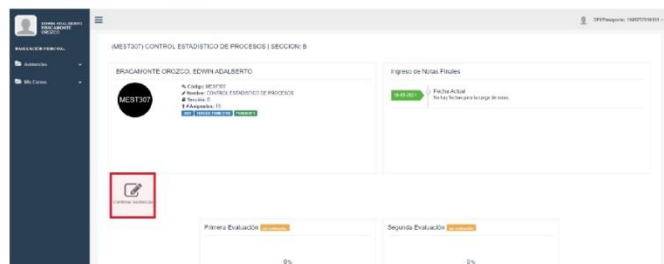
EDWIN ADALBERTO BRACAMONTE OROZCO

NAVEGACION PRINCIPAL

Asistencias

Mis Cursos

(MEST307) CONTROL ESTADISTICO DE PROCESOS | SECCION: B

DPI/Pasaporte: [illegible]

BRACAMONTE OROZCO, EDWIN ADALBERTO

MEST307

Código: MEST307
Nombre: CONTROL ESTADISTICO DE PROCESOS
Sección: B
Asignados: 13

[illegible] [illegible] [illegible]

Ingreso de Notas Finales

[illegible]

Fecha Actual
No hay fechas para la carga de notas.

Confirmar Asistencia

Primera Evaluación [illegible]

Segunda Evaluación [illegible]

0%

0%